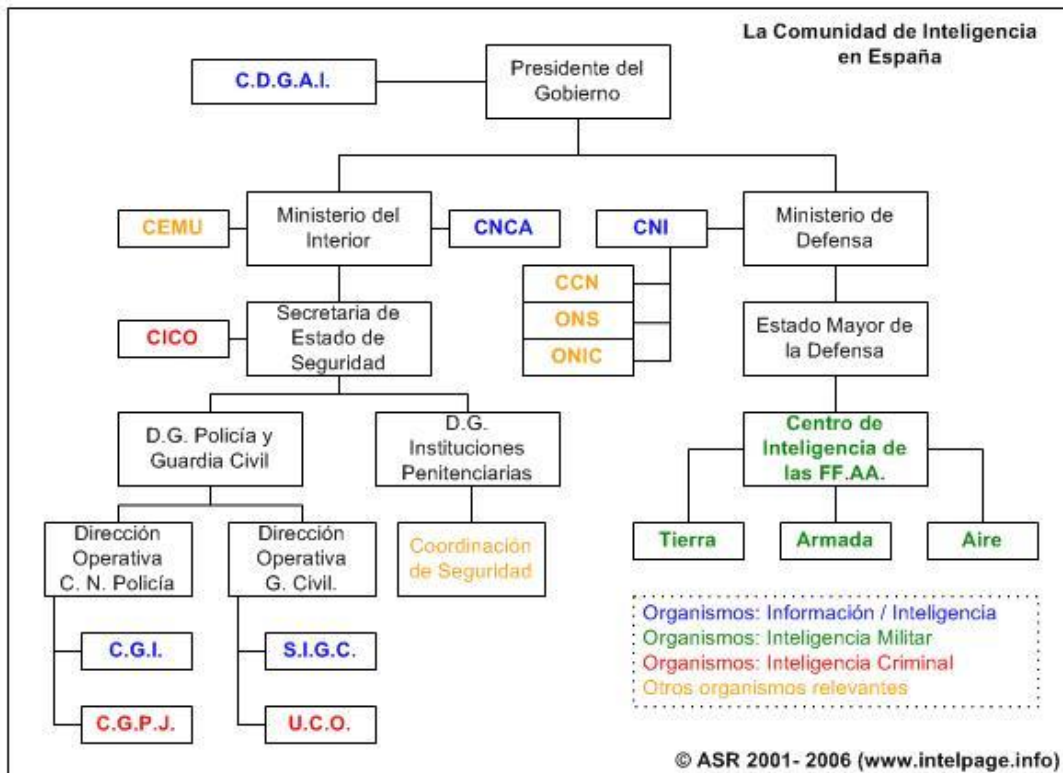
La Comunidad de Inteligencia en España

C.D.G.A.I.

Presidente del Gobierno

CEMU

Ministerio del Interior

CNCA

CNI

Ministerio de Defensa

CCN

ONS

ONIC

CICO

Secretaria de Estado de Seguridad

Estado Mayor de la Defensa

D.G. Policía y Guardia Civil

D.G. Instituciones Penitenciarias

Centro de Inteligencia de las FF.AA.

Dirección Operativa C. N. Policía

Dirección Operativa G. Civil.

Coordinación de Seguridad

Tierra

Armada

Aire

C.G.I.

S.I.G.C.

C.G.P.J.

U.C.O.

Organismos: Información / Inteligencia
Organismos: Inteligencia Militar
Organismos: Inteligencia Criminal
Otros organismos relevantes

© ASR 2001- 2006 (www.intelpage.info)